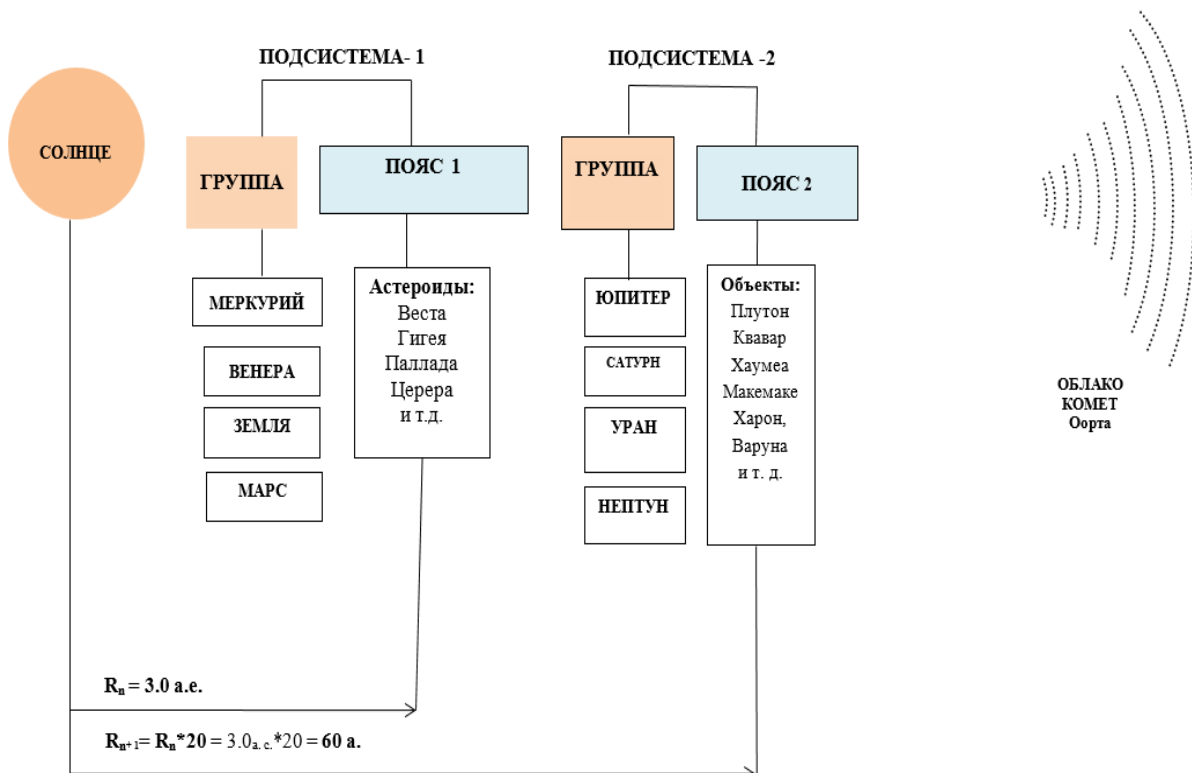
ПОДСИСТЕМА- 1

ПОДСИСТЕМА -2

СОЛНЦЕ

ГРУППА

ПОЯС 1

ГРУППА

ПОЯС 2

МЕРКУРИЙ

ВЕНЕРА

ЗЕМЛЯ

МАРС

Астероиды:
Веста
Гигея
Паллада
Церера
и т.д.

ЮПИТЕР

САТУРН

УРАН

НЕПТУН

Объекты:
Плутон
Квавар
Хаумеа
Макемаке
Харон,
Варуна
и т. д.

ОБЛАКО
КОМЕТ
Оорта

$R_n$ = 3.0 а.е.

$R_{n+1}$= $R_n$*20 = 3.0$_{а.\ е.}$*20 = 60 а.